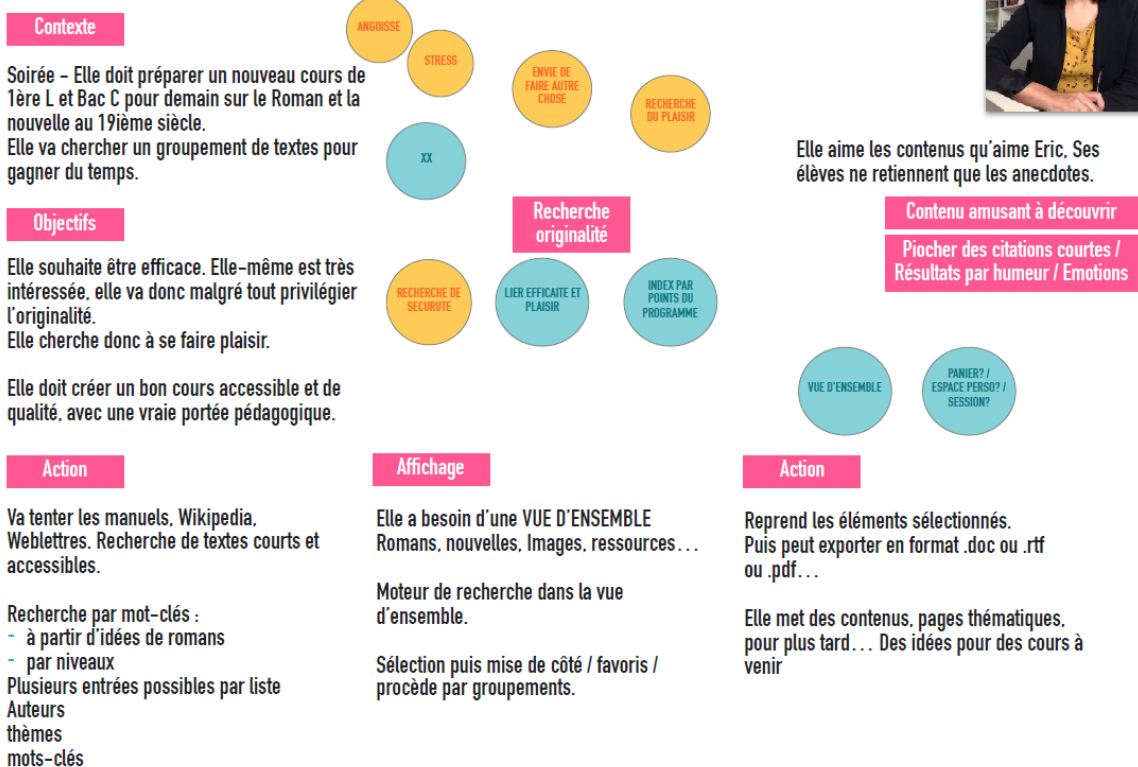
Contexte

Soirée - Elle doit préparer un nouveau cours de 1ère L et Bac C pour demain sur le Roman et la nouvelle au 19ième siècle.
Elle va chercher un groupement de textes pour gagner du temps.

Objectifs

Elle souhaite être efficace. Elle-même est très intéressée, elle va donc malgré tout privilégier l'originalité.
Elle cherche donc à se faire plaisir.

Elle doit créer un bon cours accessible et de qualité, avec une vraie portée pédagogique.

ANGOISSE

STRESS

ENVIE DE FAIRE AUTRE CHOSE

RECHERCHE DU PLAISIR

XX

Recherche originalité

RECHERCHE DE SECURUTE

LIER EFFICAITE ET PLAISIR

INDEX PAR POINTS DU PROGRAMME

Elle aime les contenus qu'aime Eric. Ses élèves ne retiennent que les anecdotes.

Contenu amusant à découvrir

Piocher des citations courtes / Résultats par humeur / Emotions

VUE D'ENSEMBLE

PANIER? / ESPACE PERSO? / SESSION?

Action

Va tenter les manuels, Wikipedia, Weblettres. Recherche de textes courts et accessibles.

Recherche par mot-clés :
- à partir d'idées de romans
- par niveaux
Plusieurs entrées possibles par liste
Auteurs
thèmes
mots-clés

Affichage

Elle a besoin d'une VUE D'ENSEMBLE Romans, nouvelles, Images, ressources…

Moteur de recherche dans la vue d'ensemble.

Sélection puis mise de côté / favoris / procède par groupements.

Action

Reprend les éléments sélectionnés.
Puis peut exporter en format .doc ou .rtf ou .pdf…

Elle met des contenus, pages thématiques, pour plus tard… Des idées pour des cours à venir